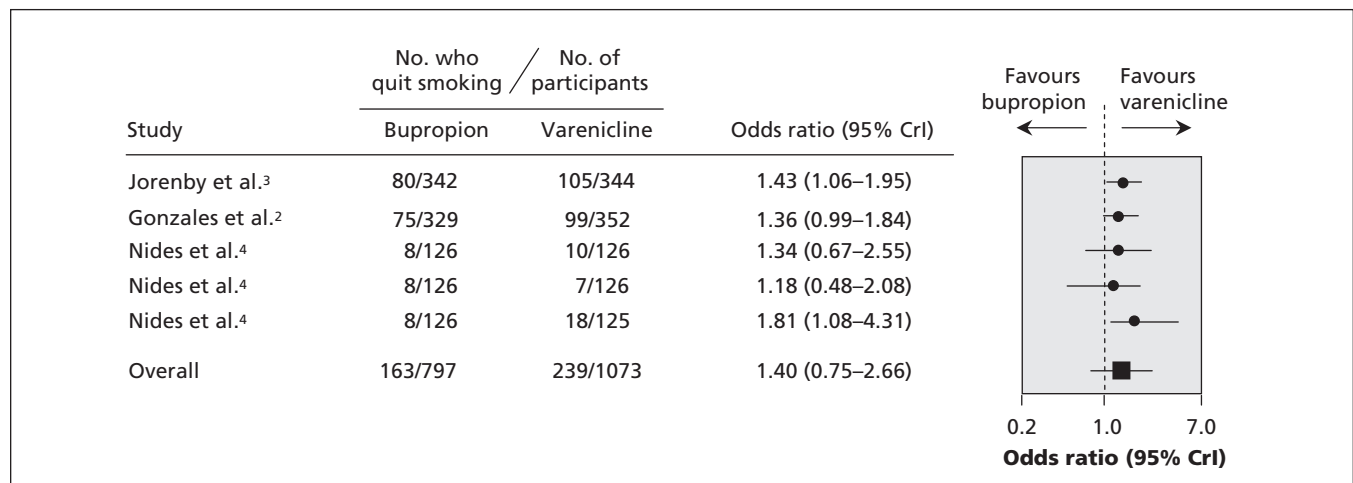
No. who quit smoking / No. of participants

| Study | Bupropion | Varenicline | Odds ratio (95% CrI) |
|---|---|---|---|
| Jorenby et al.$^3$ | 80/342 | 105/344 | 1.43 (1.06–1.95) |
| Gonzales et al.$^2$ | 75/329 | 99/352 | 1.36 (0.99–1.84) |
| Nides et al.$^4$ | 8/126 | 10/126 | 1.34 (0.67–2.55) |
| Nides et al.$^4$ | 8/126 | 7/126 | 1.18 (0.48–2.08) |
| Nides et al.$^4$ | 8/126 | 18/125 | 1.81 (1.08–4.31) |
| Overall | 163/797 | 239/1073 | 1.40 (0.75–2.66) |

Favours bupropion
Favours varenicline

0.2
1.0
7.0
Odds ratio (95% CrI)